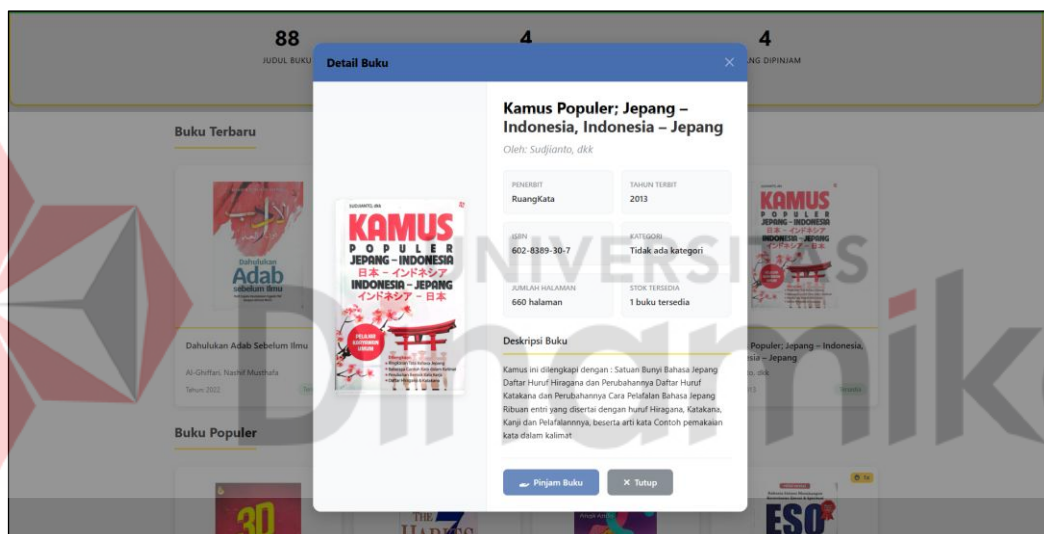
88
JUDUL BUKU

4

4
NG DIPINJAM

Buku Terbaru

Dahulukan Adab sebelum Ilmu

Dahulukan Adab Sebelum Ilmu

Al-Ghiffari, Nashif Musthafa

Tahun 2022

Buku Populer

Detail Buku

×

SUDJIANTO, dkk

KAMUS POPULER JEPANG – INDONESIA 日本 – インドネシア INDONESIA – JEPANG インドネシア – 日本

Kamus Populer; Jepang – Indonesia, Indonesia – Jepang

Oleh: Sudjianto, dkk

PENERBIT
RuangKata

TAHUN TERBIT
2013

ISBN
602-8389-30-7

KATEGORI
Tidak ada kategori

JUMLAH HALAMAN
660 halaman

STOK TERSEDIA
1 buku tersedia

Deskripsi Buku

Kamus ini dilengkapi dengan : Satuan Bunyi Bahasa Jepang Daftar Huruf Hiragana dan Perubahannya Daftar Huruf Katakana dan Perubahannya Cara Pelafalan Bahasa Jepang Ribuan entri yang disertai dengan huruf Hiragana, Katakana, Kanji dan Pelafalannya, beserta arti kata Contoh pemakaian kata dalam kalimat

Pinjam Buku

× Tutup

KAMUS POPULER JEPANG – INDONESIA 日本 – インドネシア INDONESIA – JEPANG インドネシア – 日本

Populer; Jepang – Indonesia, sia – Jepang

o, dkk

13

Tersedia

3D

THE HABITS

ESO

UNIVERSITAS Dinamika